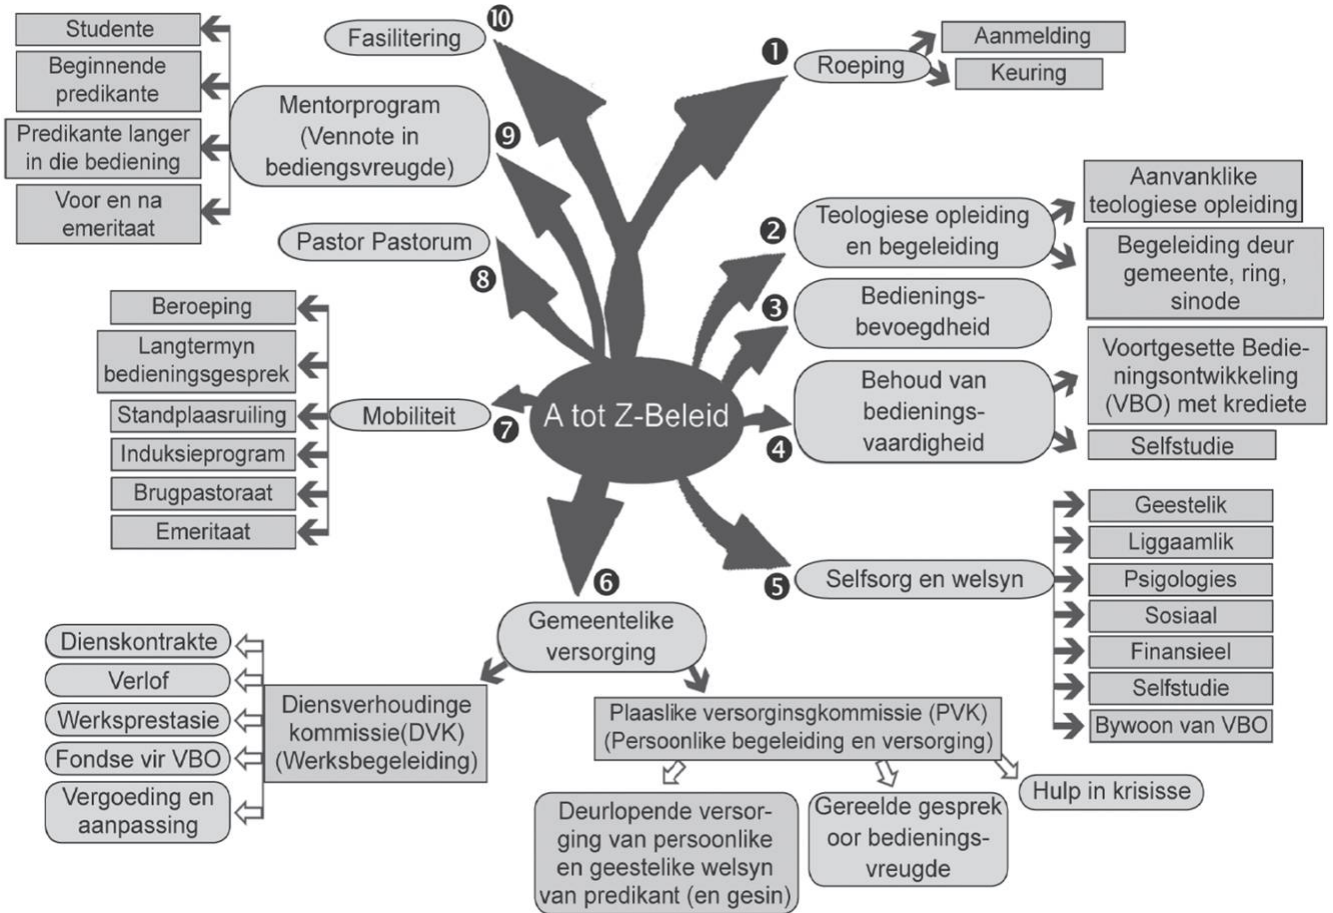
A tot Z-Beleid

1 Roeping
Aanmelding
Keuring

2 Teologiese opleiding en begeleiding
Aanvanklike teologiese opleiding
Begeleiding deur gemeente, ring, sinode

3 Bedieningsbevoegdheid

4 Behoud van bedieningsvaardigheid
Voortgesette Bedieningsontwikkeling (VBO) met krediete
Selfstudie

5 Selfsorg en welsyn
Geestelik
Liggaamlik
Psigologies
Sosiaal
Finansieel
Selfstudie
Bywoon van VBO

6 Gemeentelike versorging
Diensverhoudinge kommissie(DVK) (Werksbegeleiding)
Dienskontrakte
Verlof
Werksprestasie
Fondse vir VBO
Vergoeding en aanpassing
Plaaslike versorginsgkommissie (PVK) (Persoonlike begeleiding en versorging)
Deurlopende versorging van persoonlike en geestelike welsyn van predikant (en gesin)
Gereelde gesprek oor bedieningsvreugde
Hulp in krisisse

7 Mobiliteit
Beroeping
Langtermyn bedieningsgesprek
Standplaasruiling
Induksieprogram
Brugpastoraat
Emeritaat

8 Pastor Pastorum

9 Mentorprogram (Vennote in bediengsvreugde)
Studente
Beginnende predikante
Predikante langer in die bediening
Voor en na emeritaat

10 Fasilitering